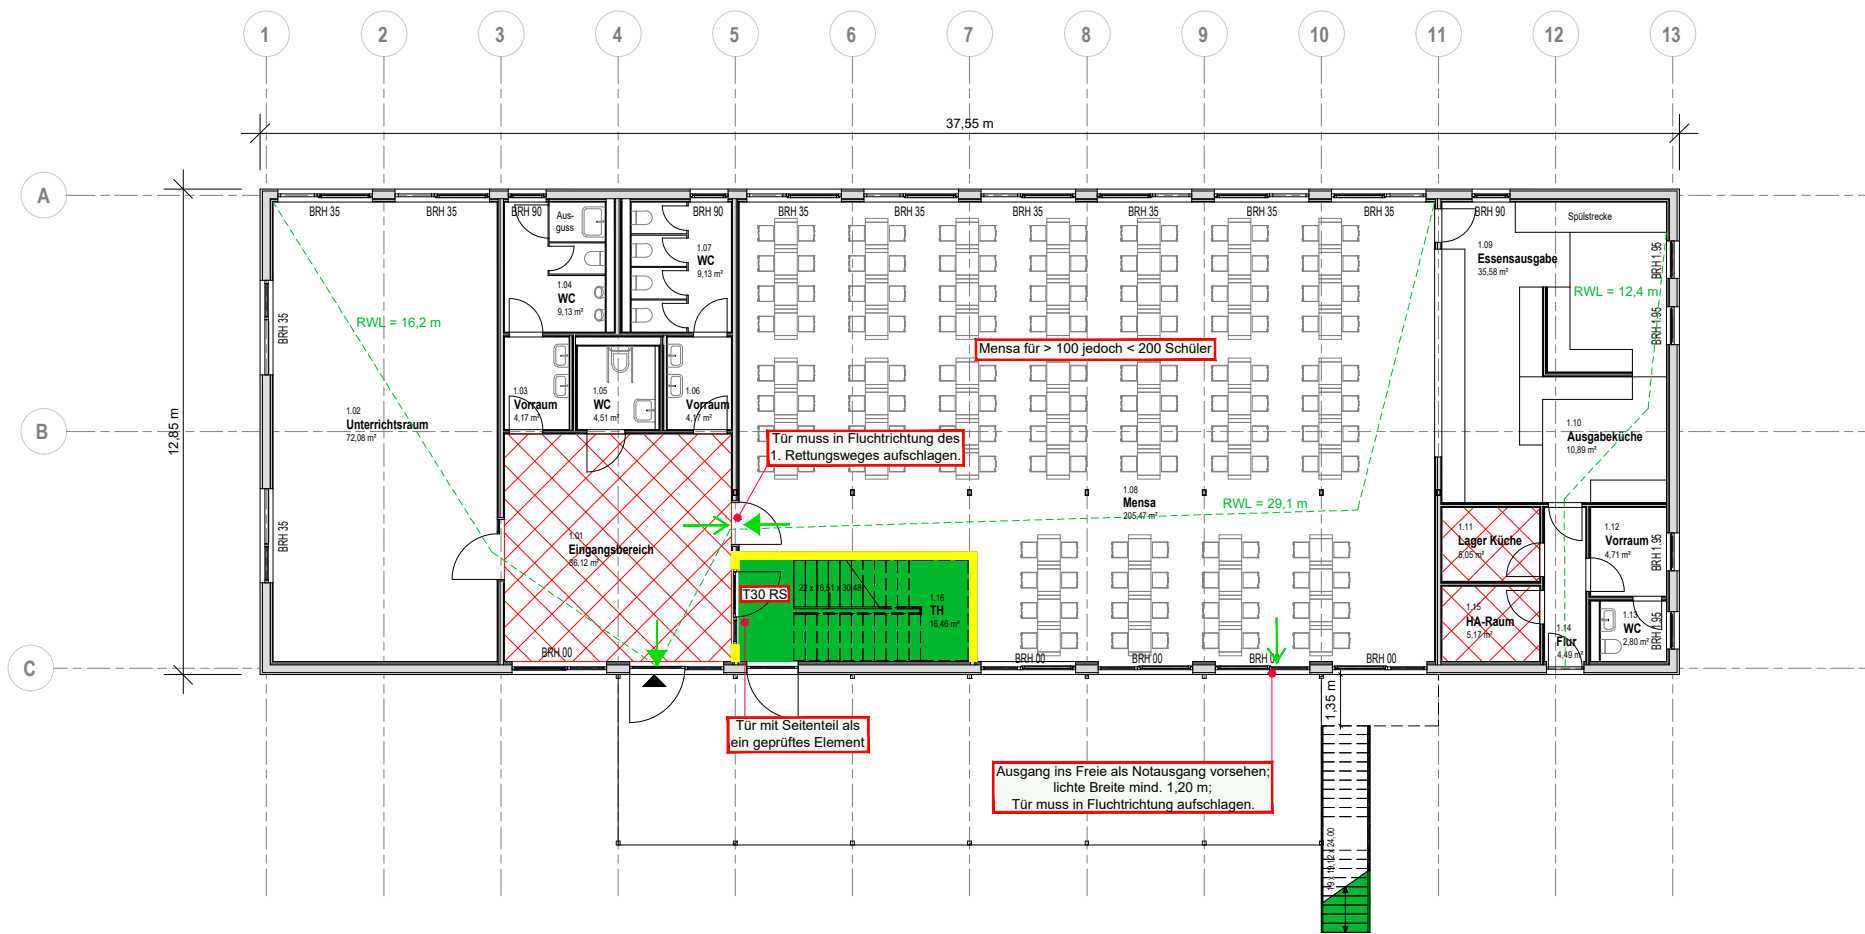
1 2 3 4 5 6 7 8 9 10 11 12 13

37,55 m

A
B
C

12,85 m

BRH 35 BRH 35 BRH 90 Aus-guss BRH 90 BRH 35 BRH 35 BRH 35 BRH 35 BRH 35 BRH 35 BRH 90 Spülstrecke

1.07
WC
9,13 m²

1.04
WC
9,13 m²

1.09
Essensausgabe
35,58 m²

BRH 1,95

RWL = 12,4 m

BRH 1,95

BRH 35

RWL = 16,2 m

Mensa für > 100 jedoch < 200 Schüler

1.03
Vorraum
4,17 m²

1.05
WC
4,51 m²

1.06
Vorraum
4,17 m²

1.02
Unterrichtsraum
72,08 m²

Tür muss in Fluchtrichtung des 1. Rettungsweges aufschlagen.

1.10
Ausgabeküche
10,89 m²

1.08
Mensa
205,47 m²

RWL = 29,1 m

1.01
Eingangsbereich
86,12 m²

1.11
Lager Küche
6,05 m²

1.12
Vorraum
4,71 m²

BRH 1,95

BRH 35

22 x 16,51 x 30,48

T30 RS

1.16
TH
16,46 m²

1.15
HA-Raum
5,17 m²

1.13
WC
2,80 m²

1.14
Flur
4,49 m²

BRH 1,95

BRH 00 BRH 00 BRH 00 BRH 00 BRH 00

1,35 m

Tür mit Seitenteil als ein geprüftes Element

Ausgang ins Freie als Notausgang vorsehen; lichte Breite mind. 1,20 m; Tür muss in Fluchtrichtung aufschlagen.

16,12 x 24,00